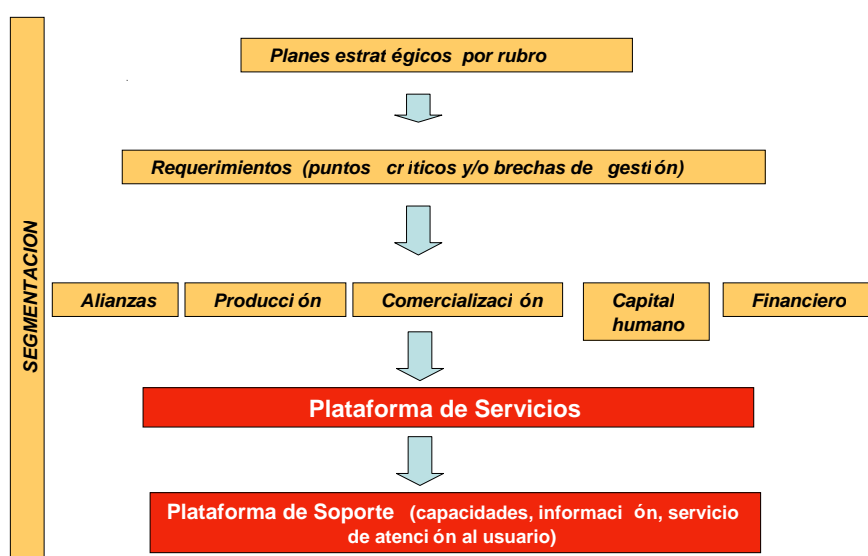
SEGMENTACION

Planes estratégicos por rubro

Requerimientos (puntos críticos y/o brechas de gestión)

Alianzas

Producción

Comercialización

Capital humano

Financiero

Plataforma de Servicios

Plataforma de Soporte (capacidades, información, servicio de atención al usuario)